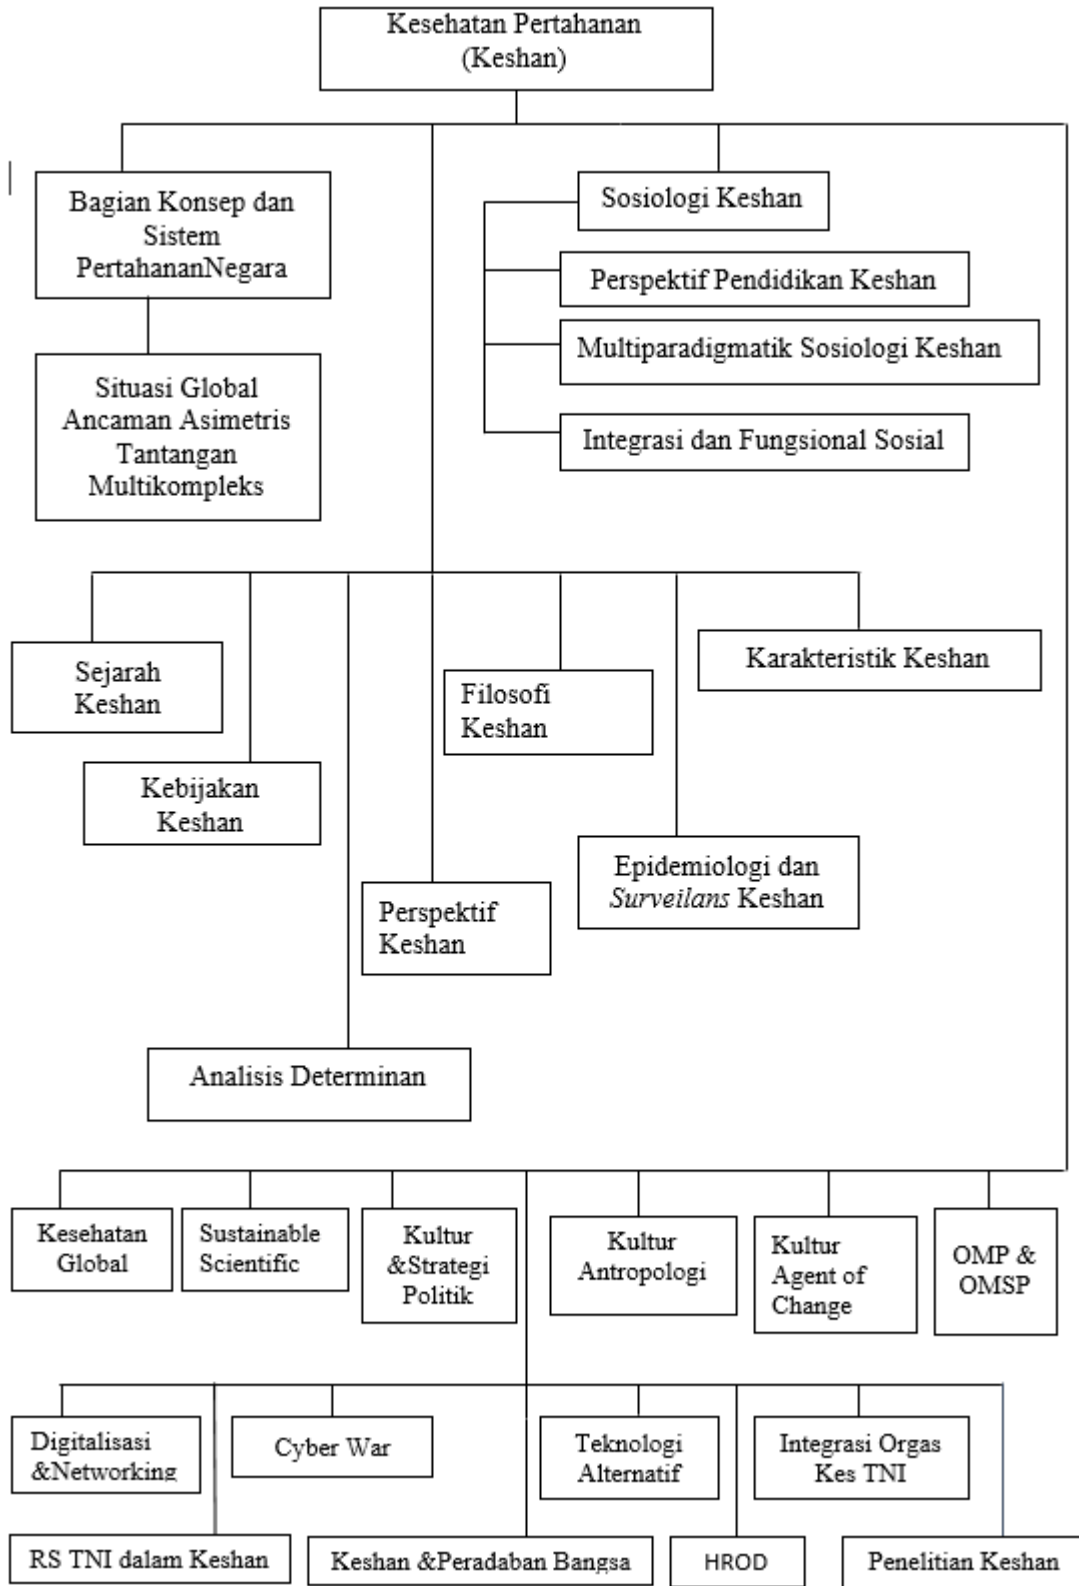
Kesehatan Pertahanan (Keshan)

Bagian Konsep dan Sistem PertahananNegara

Situasi Global Ancaman Asimetris Tantangan Multikompleks

Sosiologi Keshan

Perspektif Pendidikan Keshan

Multiparadigmatik Sosiologi Keshan

Integrasi dan Fungsional Sosial

Sejarah Keshan

Filosofi Keshan

Karakteristik Keshan

Kebijakan Keshan

Epidemiologi dan *Surveilans* Keshan

Perspektif Keshan

Analisis Determinan

Kesehatan Global

Sustainable Scientific

Kultur &Strategi Politik

Kultur Antropologi

Kultur Agent of Change

OMP & OMSP

Digitalisasi &Networking

Cyber War

Teknologi Alternatif

Integrasi Orgas Kes TNI

RS TNI dalam Keshan

Keshan &Peradaban Bangsa

HROD

Penelitian Keshan